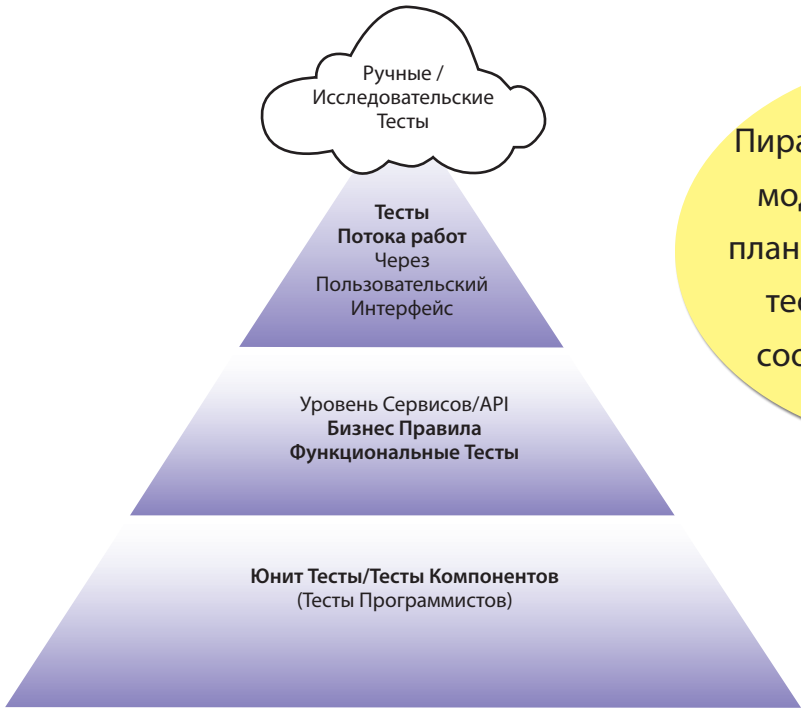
Ручные / Исследовательские Тесты

Тесты Потока работ Через Пользовательский Интерфейс

Уровень Сервисов/API Бизнес Правила Функциональные Тесты

Юнит Тесты/Тесты Компонентов (Тесты Программистов)

Пира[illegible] мо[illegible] план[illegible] те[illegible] сос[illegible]